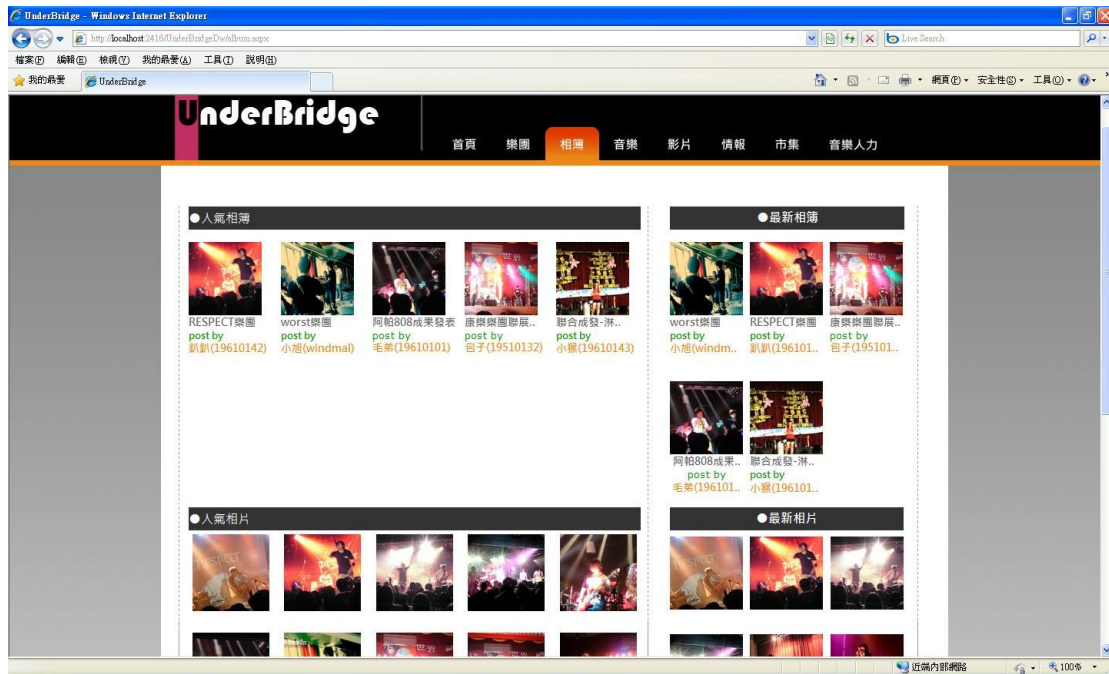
UnderBridge - Windows Internet Explorer

http://localhost:2416/UnderBridgeDw/album.aspx

Live Search

檔案(F) 編輯(E) 檢視(V) 我的最愛(A) 工具(T) 說明(H)

我的最愛 UnderBridge

網頁(P) 安全性(S) 工具(O)

UnderBridge

首頁 樂團 相簿 音樂 影片 情報 市集 音樂人力

●人氣相簿

RESPECT樂團 post by 趴趴(19610142)

worst樂團 post by 小旭(windmal)

阿帕808成果發表 post by 毛弟(19610101)

康樂樂團聯展.. post by 包子(19510132)

聯合成發-淋.. post by 小猴(19610143)

●最新相簿

worst樂團 post by 小旭(windm..

RESPECT樂團 post by 趴趴(196101..

康樂樂團聯展.. post by 包子(195101..

阿帕808成果.. post by 毛弟(196101..

聯合成發-淋.. post by 小猴(196101..

●人氣相片

●最新相片

近端內部網路 100%